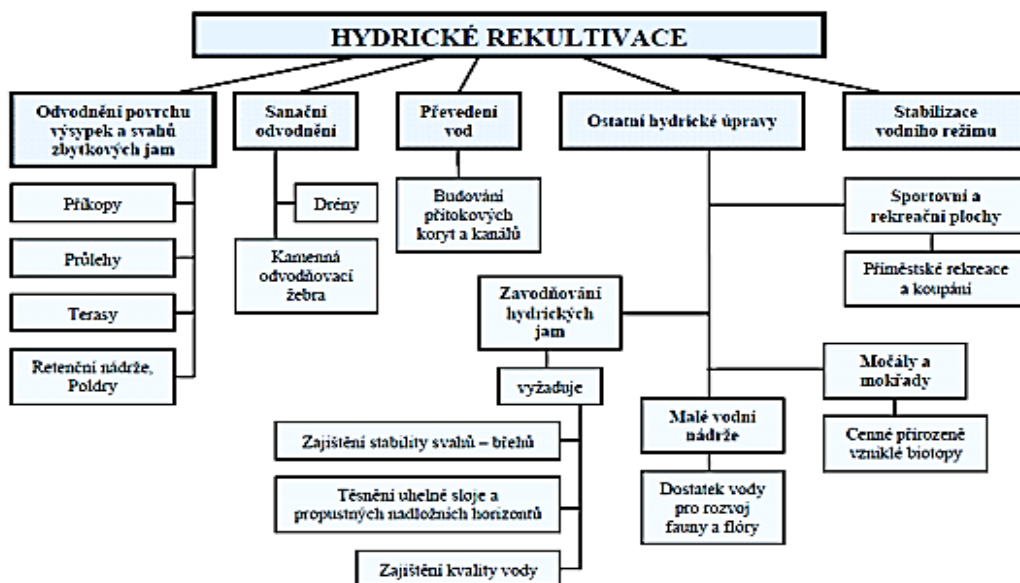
HYDRICKÉ REKULTIVACE

Odvodnění povrchu výsypek a svahů zbytkových jam

Příkopy

Průlehy

Terasy

Retenční nádrže, Poldry

Sanační odvodnění

Drény

Kamenná odvodňovací žebra

Převedení vod

Budování přítokových koryt a kanálů

Ostatní hydrické úpravy

Stabilizace vodního režimu

Sportovní a rekreační plochy

Příměstské rekreace a koupání

Zavodňování hydrických jam

vyžaduje

Zajištění stability svahů – břehů

Těsnění uhelné sloje a propustných nadložních horizontů

Zajištění kvality vody

Malé vodní nádrže

Dostatek vody pro rozvoj fauny a flóry

Močály a mokřady

Cenné přirozeně vzniklé biotopy